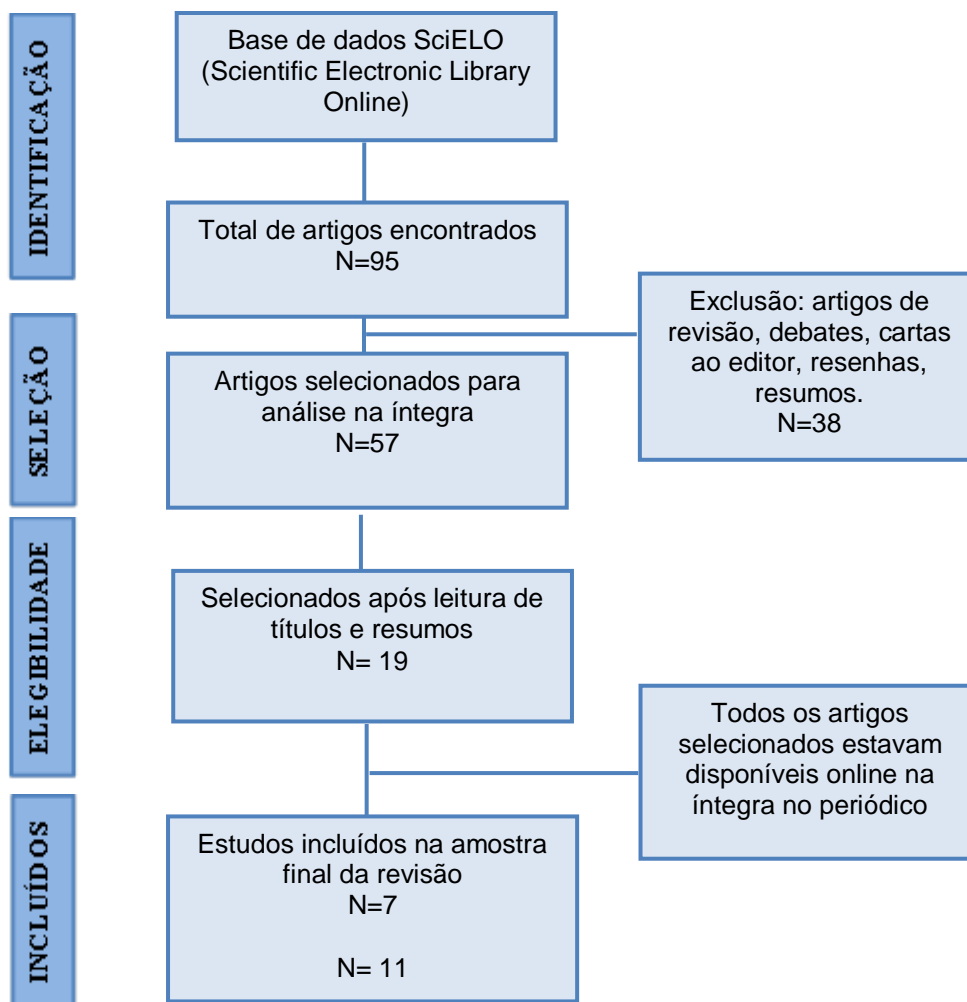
IDENTIFICAÇÃO

Base de dados SciELO (Scientific Electronic Library Online)

Total de artigos encontrados
N=95

Exclusão: artigos de revisão, debates, cartas ao editor, resenhas, resumos.
N=38

SELEÇÃO

Artigos selecionados para análise na íntegra
N=57

ELEGIBILIDADE

Selecionados após leitura de títulos e resumos
N= 19

Todos os artigos selecionados estavam disponíveis online na íntegra no periódico

INCLUÍDOS

Estudos incluídos na amostra final da revisão
N=7

N= 11